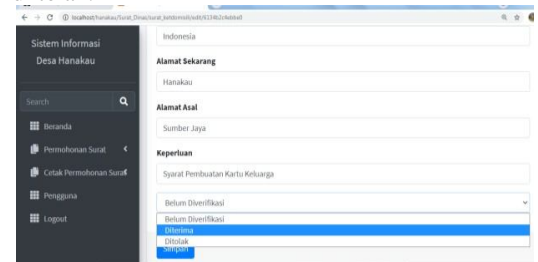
localhost/hanakau/Surat_Dinas/surat_keldomisili/edit/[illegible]

Sistem Informasi Desa Hanakau

Search

Beranda

Permohonan Surat

Cetak Permohonan Surat

Pengguna

Logout

Indonesia

Alamat Sekarang

Hanakau

Alamat Asal

Sumber Jaya

Keperluan

Syarat Pembuatan Kartu Keluarga

Belum Diverifikasi

Belum Diverifikasi
Diterima
Ditolak

Simpan